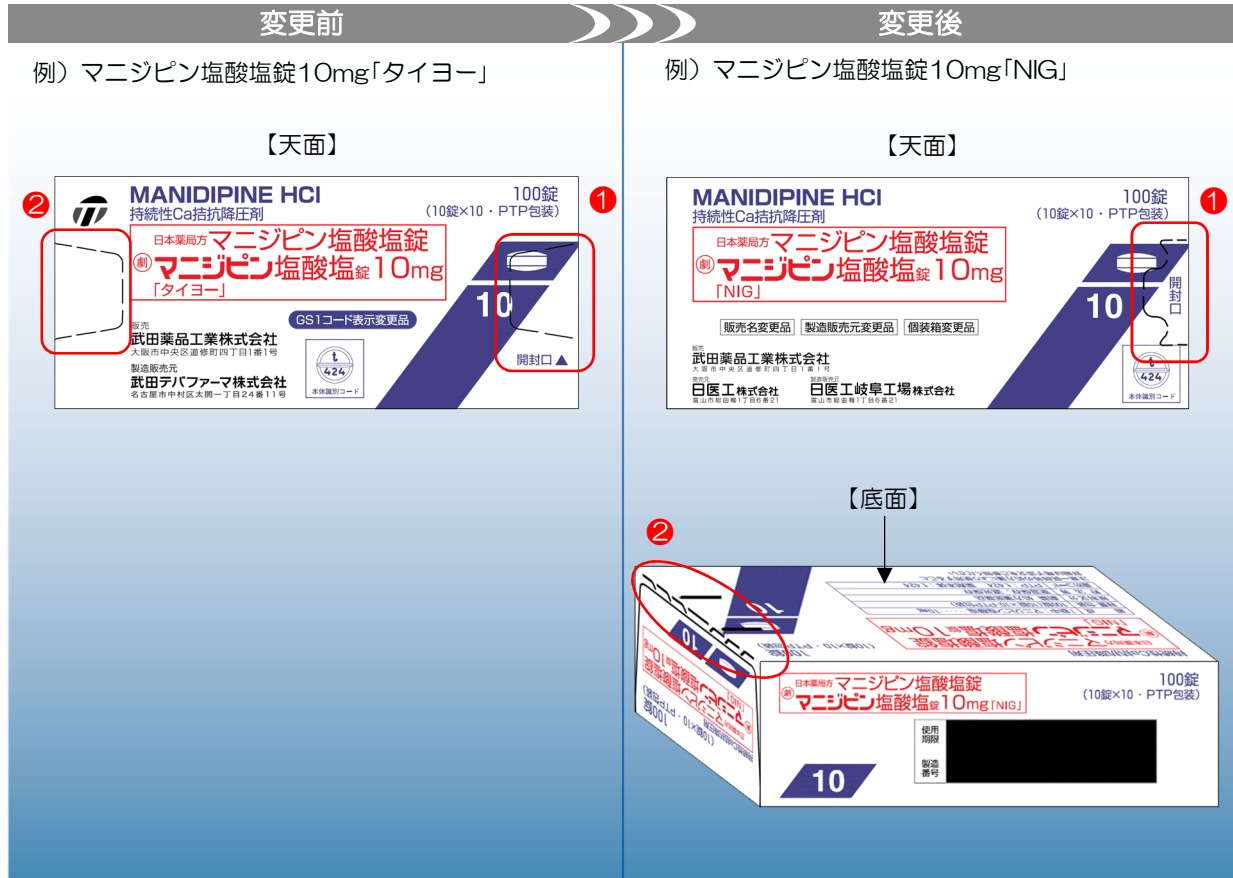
変更前

例）マニジピン塩酸塩錠10mg「タイヨー」

【天面】

❷

MANIDIPINE HCl
持続性Ca拮抗降圧剤
100錠
(10錠×10・PTP包装)
❶
日本薬局方 マニジピン塩酸塩錠
劇 マニジピン塩酸塩錠10mg
「タイヨー」
10
GS1コード表示変更品
開封口▲
販売
武田薬品工業株式会社
大阪市中央区道修町四丁目1番1号
製造販売元
武田テバファーマ株式会社
名古屋市中村区太閤一丁目24番11号
t 424
本体識別コード

変更後

例）マニジピン塩酸塩錠10mg「NIG」

【天面】

MANIDIPINE HCl
持続性Ca拮抗降圧剤
100錠
(10錠×10・PTP包装)
❶
日本薬局方 マニジピン塩酸塩錠
劇 マニジピン塩酸塩錠10mg
「NIG」
10
開封口
販売名変更品
製造販売元変更品
個装箱変更品
販売
武田薬品工業株式会社
大阪市中央区道修町四丁目1番1号
発売元
日医工株式会社
富山市総曲輪1丁目6番21
製造販売元
日医工岐阜工場株式会社
富山市総曲輪1丁目6番21
t 424
本体識別コード

【底面】

❷

10
10
日本薬局方 マニジピン塩酸塩錠
劇 マニジピン塩酸塩錠10mg「NIG」
100錠
(10錠×10・PTP包装)
使用期限
製造番号
10